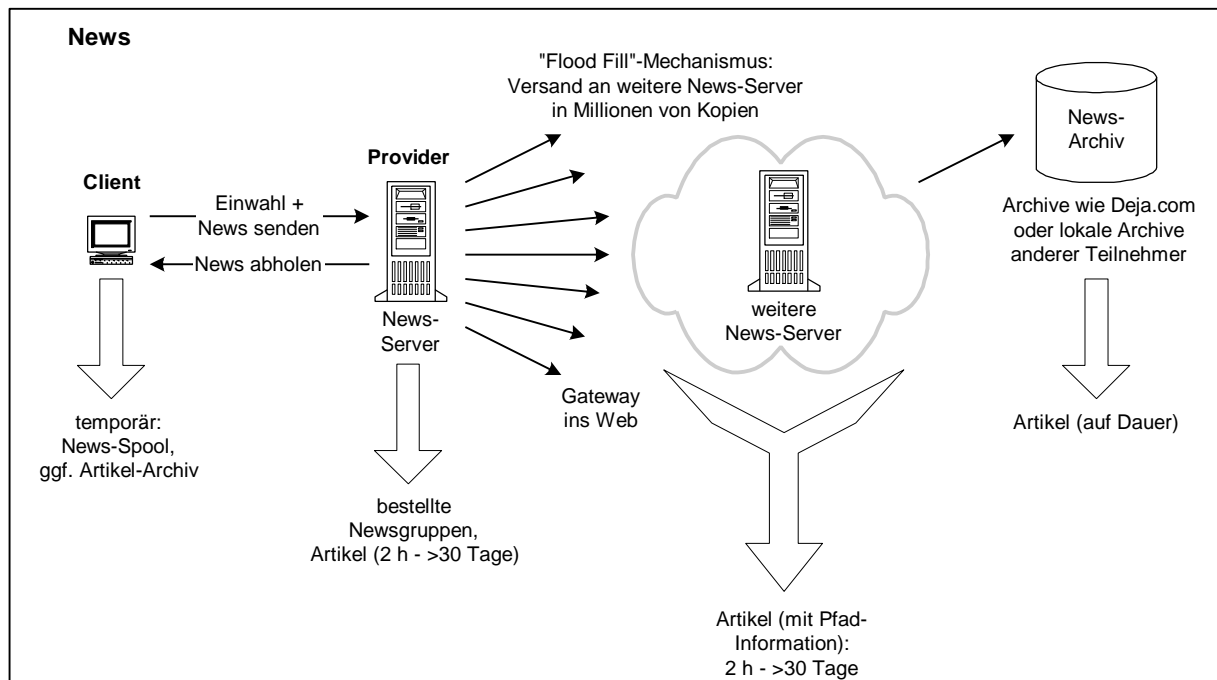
News

"Flood Fill"-Mechanismus: Versand an weitere News-Server in Millionen von Kopien

News-Archiv

Provider

Client

Einwahl + News senden

News abholen

News-Server

weitere News-Server

Archive wie Deja.com oder lokale Archive anderer Teilnehmer

Gateway ins Web

temporär: News-Spool, ggf. Artikel-Archiv

bestellte Newsgruppen, Artikel (2 h - >30 Tage)

Artikel (auf Dauer)

Artikel (mit Pfad-Information): 2 h - >30 Tage